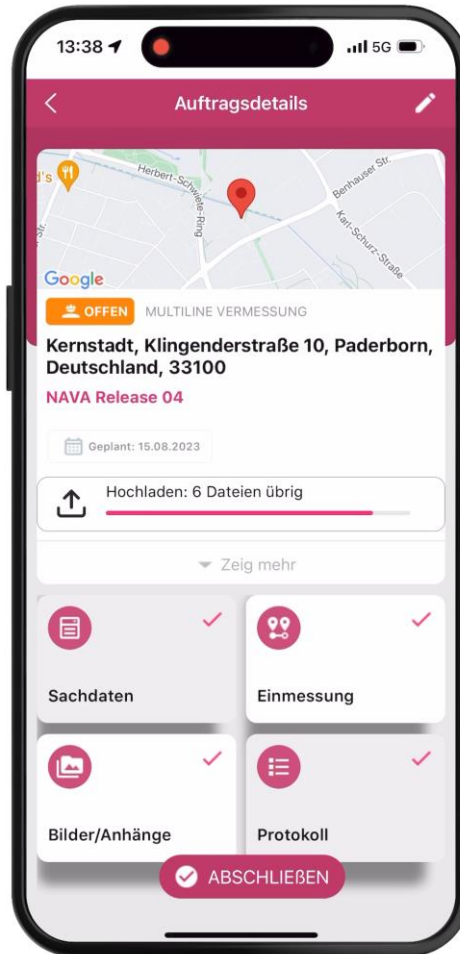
13:38

5G

Auftragsdetails

d's

Herbert-Schwiete-Ring

Benhauser Str.

Karl-Schurz-Straße

Google

OFFEN MULTILINE VERMESSUNG

Kernstadt, Klingenderstraße 10, Paderborn, Deutschland, 33100

NAVA Release 04

Geplant: 15.08.2023

Hochladen: 6 Dateien übrig

Zeig mehr

Sachdaten

Einmessung

Bilder/Anhänge

Protokoll

ABSCHLIEßEN